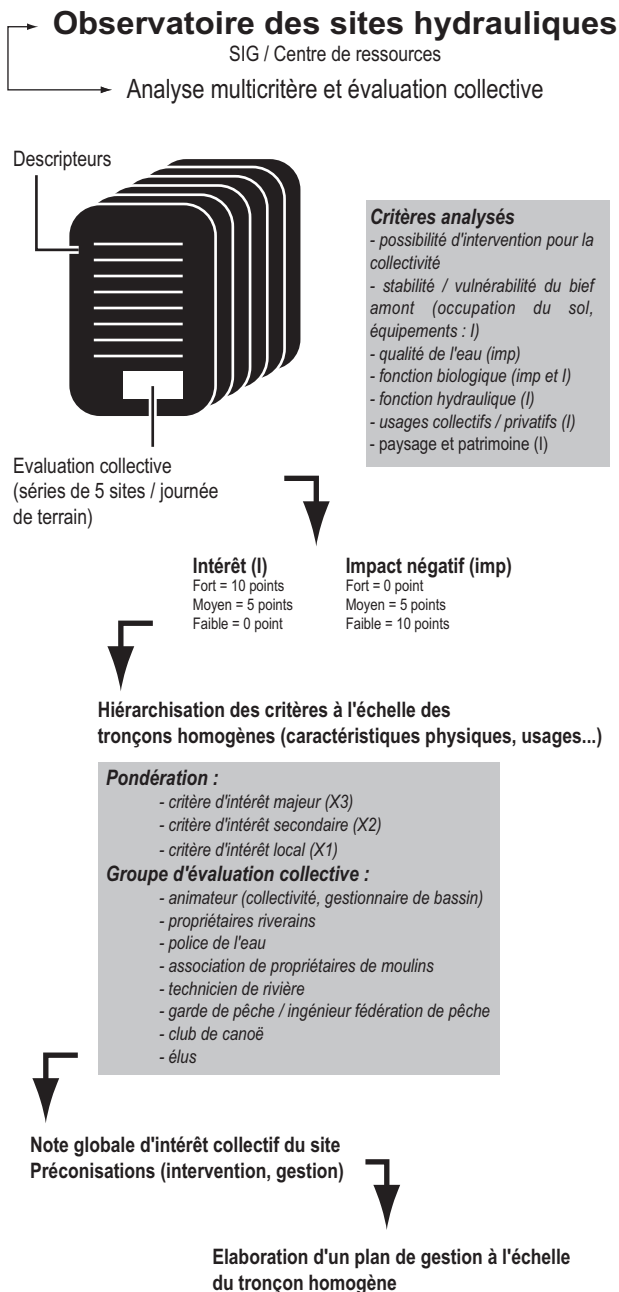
Observatoire des sites hydrauliques
SIG / Centre de ressources

Analyse multicritère et évaluation collective

Descripteurs

Critères analysés
- possibilité d'intervention pour la collectivité
- stabilité / vulnérabilité du bief amont (occupation du sol, équipements : I)
- qualité de l'eau (imp)
- fonction biologique (imp et I)
- fonction hydraulique (I)
- usages collectifs / privatifs (I)
- paysage et patrimoine (I)

Evaluation collective (séries de 5 sites / journée de terrain)

Intérêt (I)
Fort = 10 points
Moyen = 5 points
Faible = 0 point

Impact négatif (imp)
Fort = 0 point
Moyen = 5 points
Faible = 10 points

Hiérarchisation des critères à l'échelle des tronçons homogènes (caractéristiques physiques, usages...)

Pondération :
- critère d'intérêt majeur (X3)
- critère d'intérêt secondaire (X2)
- critère d'intérêt local (X1)
Groupe d'évaluation collective :
- animateur (collectivité, gestionnaire de bassin)
- propriétaires riverains
- police de l'eau
- association de propriétaires de moulins
- technicien de rivière
- garde de pêche / ingénieur fédération de pêche
- club de canoë
- élus

Note globale d'intérêt collectif du site
Préconisations (intervention, gestion)

Elaboration d'un plan de gestion à l'échelle du tronçon homogène